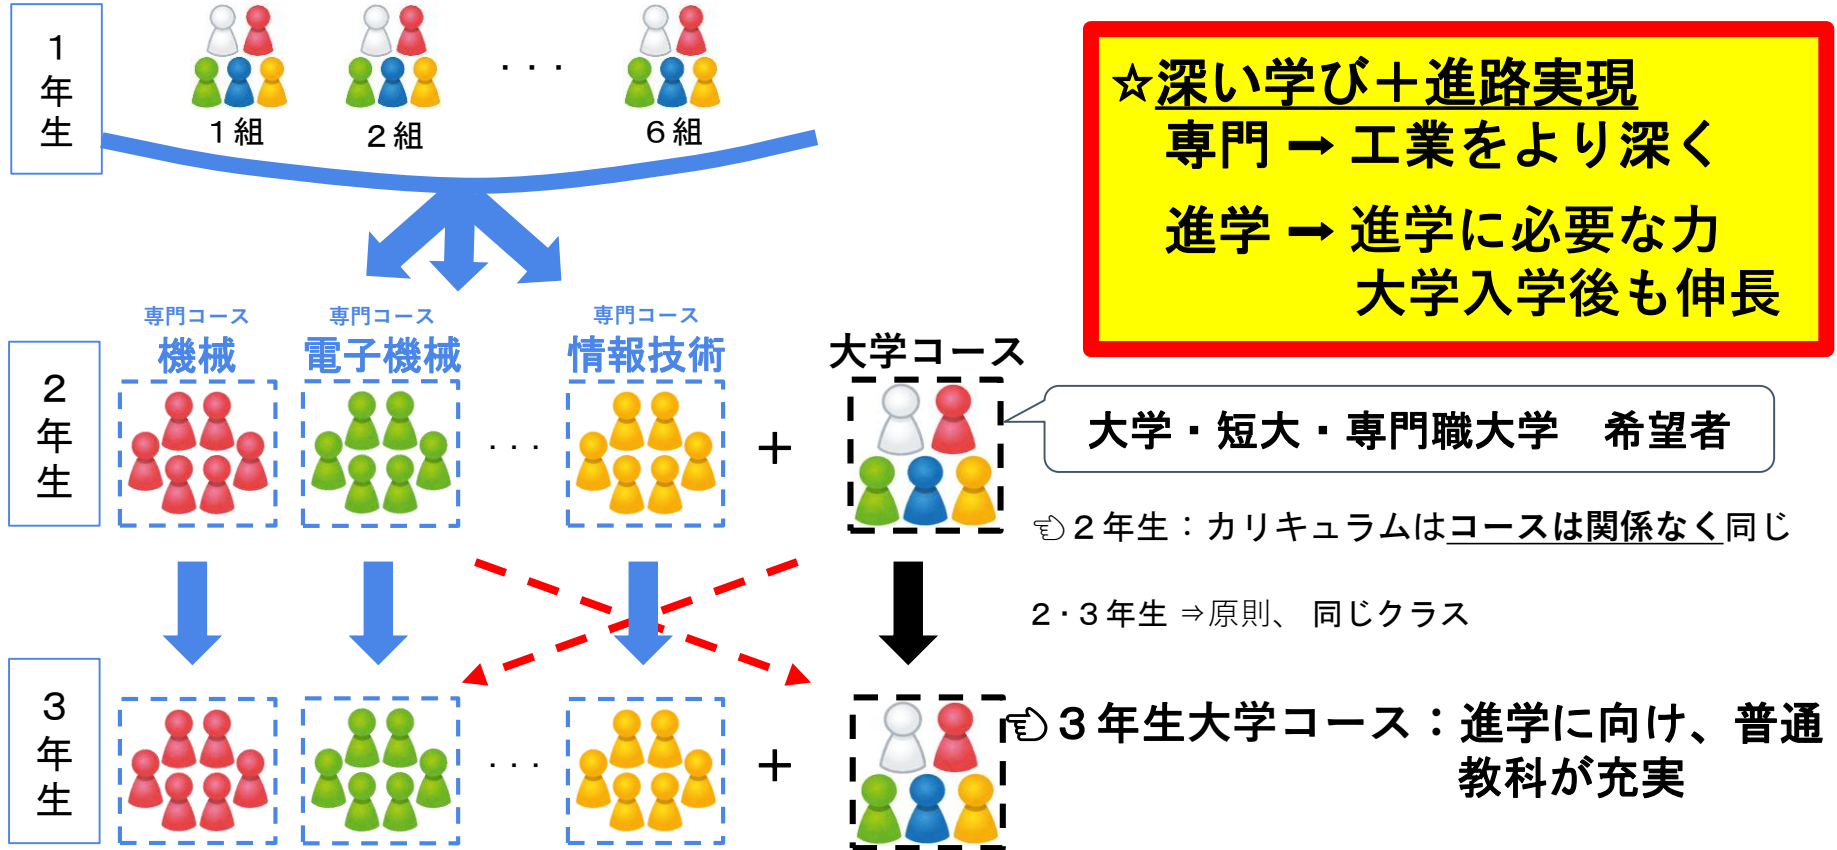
１年生

１組　２組　・・・　６組

☆深い学び＋進路実現
専門 ➡ 工業をより深く
進学 ➡ 進学に必要な力
大学入学後も伸長

２年生

専門コース
機械

専門コース
電子機械

・・・

専門コース
情報技術

＋

大学コース

大学・短大・専門職大学　希望者

☜２年生：カリキュラムはコースは関係なく同じ

２・３年生 ⇒原則、 同じクラス

３年生

・・・

＋

☜３年生大学コース：進学に向け、普通教科が充実